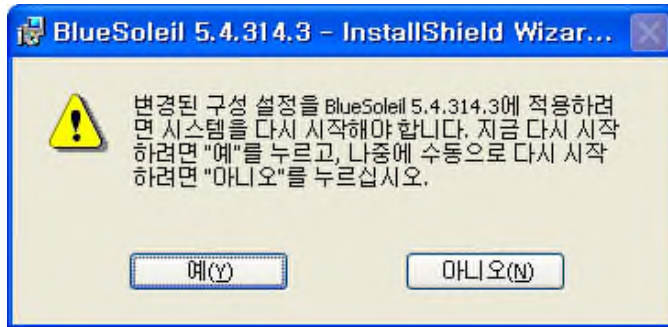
BlueSoleil 5.4.314.3 - InstallShield Wizar...

변경된 구성 설정을 BlueSoleil 5.4.314.3에 적용하려면 시스템을 다시 시작해야 합니다. 지금 다시 시작하려면 "예"를 누르고, 나중에 수동으로 다시 시작하려면 "아니오"를 누르십시오.

예(Y)

아니오(N)